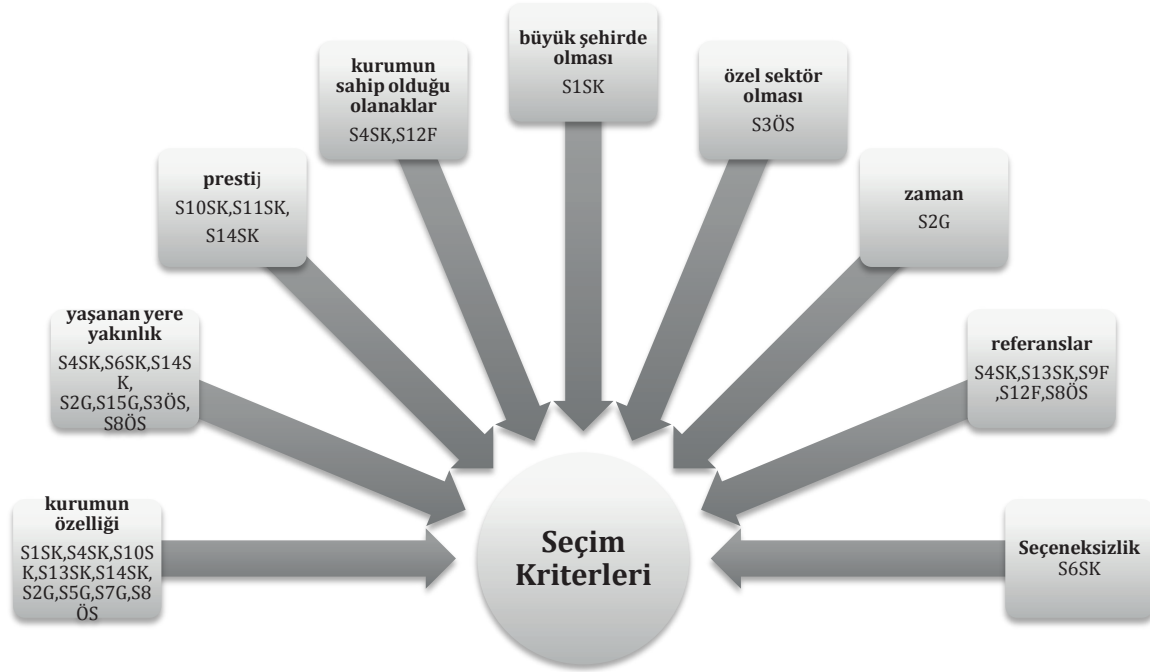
kurumun özelliği
S1SK,S4SK,S10SK,S13SK,S14SK, S2G,S5G,S7G,S8ÖS

yaşanan yere yakınlık
S4SK,S6SK,S14SK, S2G,S15G,S3ÖS, S8ÖS

prestij
S10SK,S11SK, S14SK

kurumun sahip olduğu olanaklar
S4SK,S12F

büyük şehirde olması
S1SK

özel sektör olması
S3ÖS

zaman
S2G

referanslar
S4SK,S13SK,S9F ,S12F,S8ÖS

Seçeneksizlik
S6SK

Seçim Kriterleri